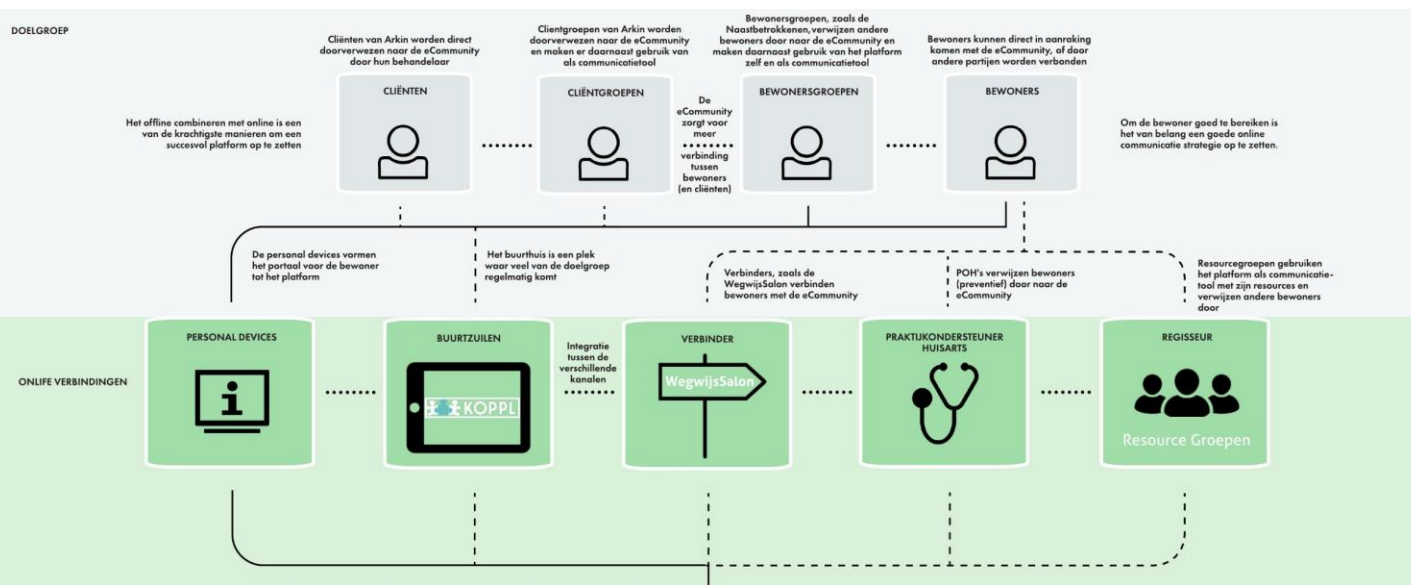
DOELGROEP

Het offline combineren met online is een van de krachtigste manieren om een succesvol platform op te zetten

Cliënten van Arkin worden direct doorverwezen naar de eCommunity door hun behandelaar

CLIËNTEN

Clientgroepen van Arkin worden doorverwezen naar de eCommunity en maken er daarnaast gebruik van als communicatietool

CLIËNTGROEPEN

De eCommunity zorgt voor meer verbinding tussen bewoners (en cliënten)

Bewonersgroepen, zoals de Naastbetrokkenen,verwijzen andere bewoners door naar de eCommunity en maken daarnaast gebruik van het platform zelf en als communicatietool

BEWONERSGROEPEN

Bewoners kunnen direct in aanraking komen met de eCommunity, of door andere partijen worden verbonden

BEWONERS

Om de bewoner goed te bereiken is het van belang een goede online communicatie strategie op te zetten.

De personal devices vormen het portaal voor de bewoner tot het platform

Het buurthuis is een plek waar veel van de doelgroep regelmatig komt

Verbinders, zoals de WegwijsSalon verbinden bewoners met de eCommunity

POH's verwijzen bewoners (preventief) door naar de eCommunity

Resourcegroepen gebruiken het platform als communicatietool met zijn resources en verwijzen andere bewoners door

ONLIFE VERBINDINGEN

PERSONAL DEVICES

i

BUURTZUILEN

KOPPL

Integratie tussen de verschillende kanalen

VERBINDER

WegwijsSalon

PRAKTIJKONDERSTEUNER HUISARTS

REGISSEUR

Resource Groepen